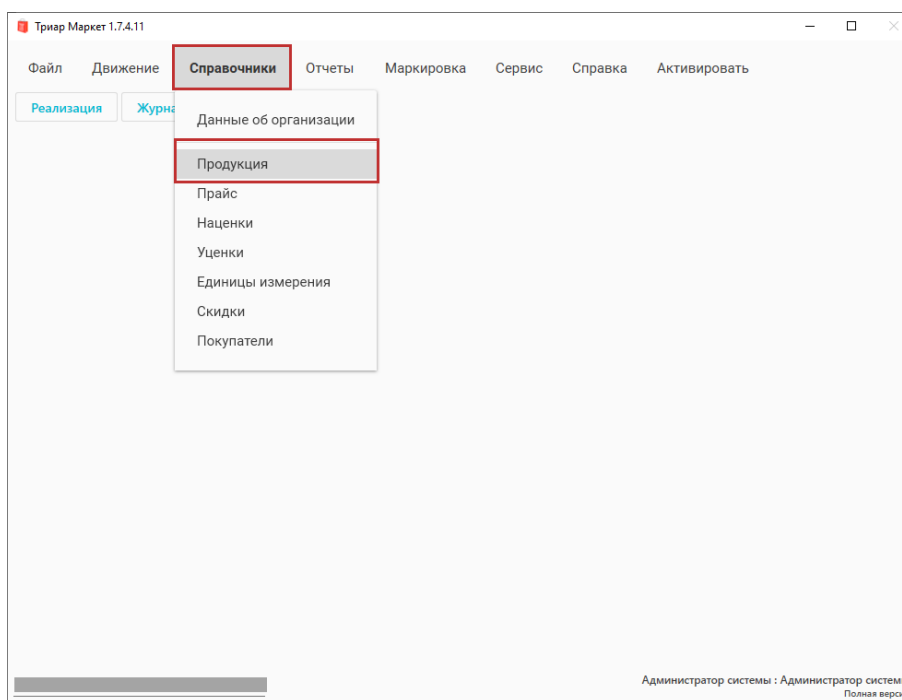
Триар Маркет 1.7.4.11

Файл Движение Справочники Отчеты Маркировка Сервис Справка Активировать

Реализация Журна

Данные об организации

Продукция

Прайс

Наценки

Уценки

Единицы измерения

Скидки

Покупатели

Администратор системы : Администратор систем

Полная верс